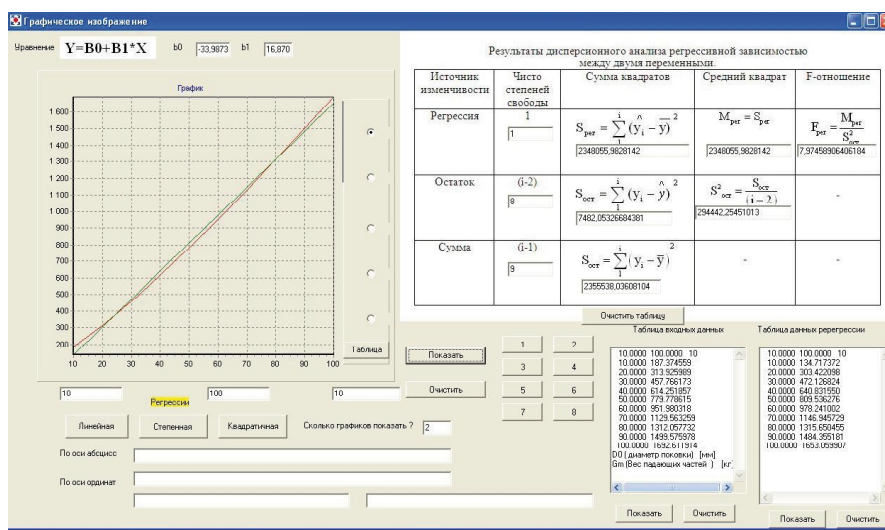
Графическое изображение

Уравнение $Y=B0+B1*X$ b0 -33,9873 b1 16,870

График

1 600
1 500
1 400
1 300
1 200
1 100
1 000
900
800
700
600
500
400
300
200

10 20 30 40 50 60 70 80 90 100

Таблица

Результаты дисперсионного анализа регрессивной зависимостью между двумя переменными.

| Источник изменчивости | Число степеней свободы | Сумма квадратов | Средний квадрат | F-отношение |
|---|---|---|---|---|
| Регрессия | 1 <br> 1 | $S_{рег}=\sum_{1}^{i}(\hat{y}_i-\bar{y})^2$ <br> 2348055,9828142 | $M_{рег}=S_{рег}$ <br> 2348055,9828142 | $F_{рег}=\frac{M_{рег}}{S^2_{ост}}$ <br> 7,97458906406184 |
| Остаток | (i-2) <br> 8 | $S_{ост}=\sum_{1}^{i}(y_i-\hat{y})^2$ <br> 7482,05326684381 | $S^2_{ост}=\frac{S_{ост}}{(i-2)}$ <br> 294442,25451013 | - |
| Сумма | (i-1) <br> 9 | $S_{ост}=\sum_{1}^{i}(y_i-\bar{y})^2$ <br> 2355538,03608104 | - | - |

Очистить таблицу

Показать
Очистить

1 2
3 4
5 6
7 8

Таблица входных данных
10.0000 100.0000 10
10.0000 187.374559
20.0000 313.925989
30.0000 457.766173
40.0000 614.251857
50.0000 779.778615
60.0000 951.980318
70.0000 1129.563250
80.0000 1312.057732
90.0000 1499.575978
100.0000 1692.611914
D0 ( диаметр поковки) [мм]
Gm (Вес падающих частей ) [кг]

Показать Очистить

Таблица данных ререгрессии
10.0000 100.0000 10
10.0000 134.717372
20.0000 303.422098
30.0000 472.126824
40.0000 640.831550
50.0000 809.536276
60.0000 978.241002
70.0000 1146.945729
80.0000 1315.650455
90.0000 1484.355181
100.0000 1653.059907

Показать Очистить

10
Регрессии
100
10

Линейная Степенная Квадратичная Сколько графиков показать ? 2

По оси абсцисс

По оси ординат